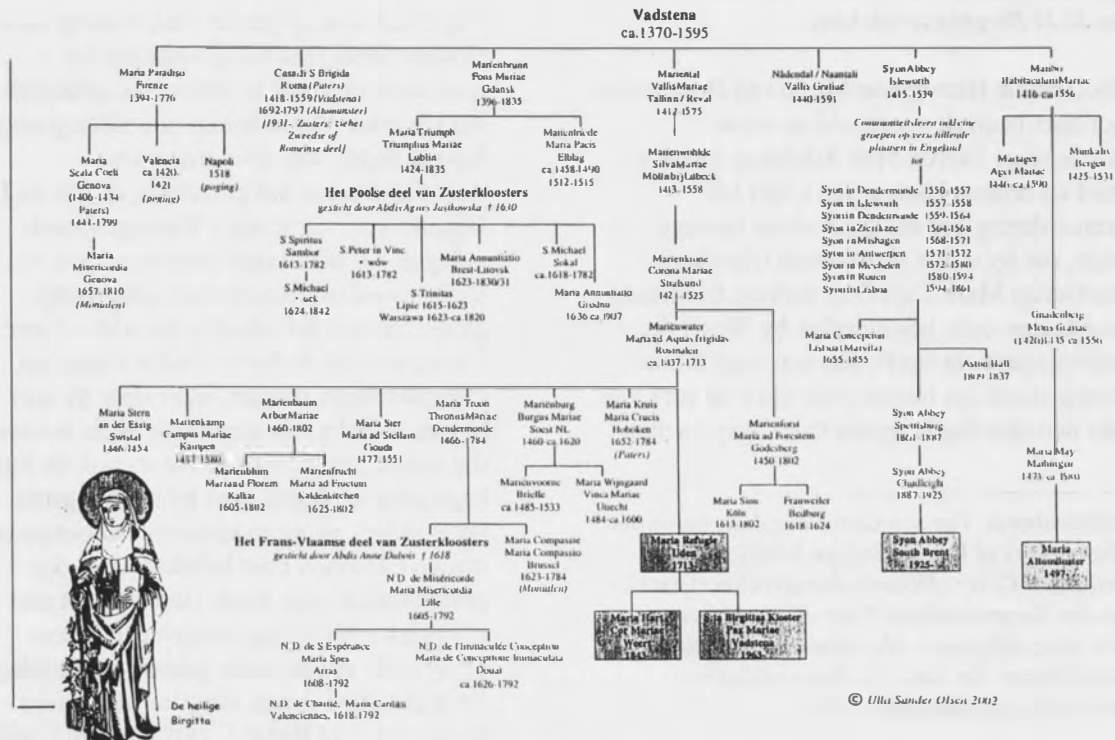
Vadstena
ca.1370-1595

Maria Paradiso
Firenze
1394-1776

Casa di S Brigida
Roma (Paters)
1418-1559 (Vadstena)
1692-1797 (Altomünster)
(1931- Zusters: tiehet Zweedse of Romeinse deel)

Marienbrunn
Fons Mariae
Gdansk
1396-1835

Marienthal
Vallis Mariae
Tallinn / Reval
1417-1575

Nådendal / Naantali
Vallis Gratiae
1440-1591

Syon Abbey
Isleworth
1415-1539

Munkeliv
Habitaculum Mariae
1416-ca.1556

Maria
Scala Coeli
Genova
(1406-1434 Paters)
1441-1799

Valencia
ca.1420-1421
(poging)

Napoli
1518
(poging)

Maria
Misericordia
Genova
1657-1810
(Monialen)

Maria Triumph
Triumphus Mariae
Lublin
1424-1835

Marienkrone
Maria Pacis
Elblag
ca.1458-1490
1512-1515

Marienwohlde
SilvaMariae
Mölln bij Lübeck
1413-1558

Communiteitsleven in kleine groepen op verschillende plaatsen in Engeland

Syon in Dendermonde 1550-1557
Syon in Isleworth 1557-1558
Syon in Dendermonde 1559-1564
Syon in Zierikzee 1564-1568
Syon in Mishagen 1568-1571
Syon in Antwerpen 1571-1572
Syon in Mechelen 1572-1580
Syon in Rouen 1580-1594
Syon in Lisboa 1594-1861

Mariager
Ager Mariae
1446-ca.1590

Munkaliv
Bergen
1425-1531

Het Poolse deel van Zusterkloosters
gesticht door Abdis Agnes Jastkowska † 1630

S Spiritus
Sambor
1613-1782

S Peter in Vinc
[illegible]wów
1613-1782

Maria Annuntiatio
Brest-Litovsk
1623-1830/31

S Michael
Sokal
ca.1618-1782

S Michael
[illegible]uck
1624-1842

S Trinitas
Lipie 1615-1623
Warszawa 1623-ca.1820

Maria Annuntiatio
Grodno
1636-ca.1907

Marienkrone
Corona Mariae
Stralsund
1421-1525

Marienwater
Maria ad Aquas frigidas
Rosmalen
ca.1437-1713

Maria Conceptione
Lisboa (Marvila)
1655-1855

Aston Hall
1809-1837

Gnadenberg
Mons Gratiae
(1420)1435-ca.1556

Maria Stern
an der Essig
Swistal
1446-1454

Marienkamp
Campus Mariae
Kampen
1451-1580

Marienbaum
Arbor Mariae
1460-1802

Maria Stel
Maria ad Stellam
Gouda
1477-1551

Maria Troon
Thronus Mariae
Dendermonde
1466-1784

Marienburg
Burgus Mariae
Soest NL
1460-ca.1620

Maria Kruis
Maria Crucis
Hoboken
1652-1784
(Paters)

Marienbluhm
Maria ad Florem
Kalkar
1605-1802

Marienfrucht
Maria ad Fructum
Kaldenkirchen
1625-1802

Marienvoorne
Brielle
ca.1485-1533

Maria Wijngaard
Vinea Mariae
Utrecht
1484-ca.1600

Marienforst
Maria ad Forestem
Godesberg
1450-1802

Maria Sion
Köln
1613-1802

Frauweiler
Bedburg
1618-1624

Syon Abbey
Spettisbury
1861-1887

Syon Abbey
Chudleigh
1887-1925

Maria May
Maihingen
1473-ca.1580

Het Frans-Vlaamse deel van Zusterkloosters
gesticht door Abdis Anne Dubois † 1618

Maria Compassie
Maria Compassio
Brussel
1623-1784
(Monialen)

Maria Refugie
Uden
1713-

Syon Abbey
South Brent
1925-

Maria
Altomünster
1497-

N.D. de Miséricorde
Maria Misericordia
Lille
1605-1792

Maria Hart
Cor Mariae
Weert
1843-

Syon Birgittas Kloster
Pax Mariae
Vadstena
1963-

N.D. de S Espérance
Maria Spes
Arras
1608-1792

N.D. de l'Immaculée Conception
Maria de Conceptione Immaculata
Douai
ca.1626-1792

N.D. de Charité, Maria Caritas
Valenciennes, 1618-1792

De heilige
Birgitta

© Ulla Sander Olsen 2002